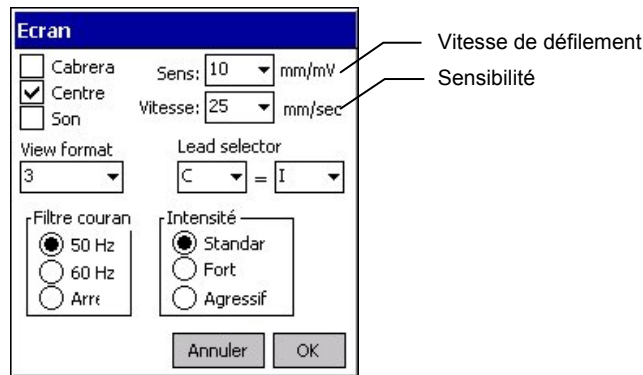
Ecran

Cabrera
Centre
Son

Sens: 10 mm/mV
Vitesse: 25 mm/sec

Vitesse de défilement
Sensibilité

View format
3

Lead selector
C = I

Filtre couran
50 Hz
60 Hz
Arre

Intensité
Standar
Fort
Agressif

Annuler
OK